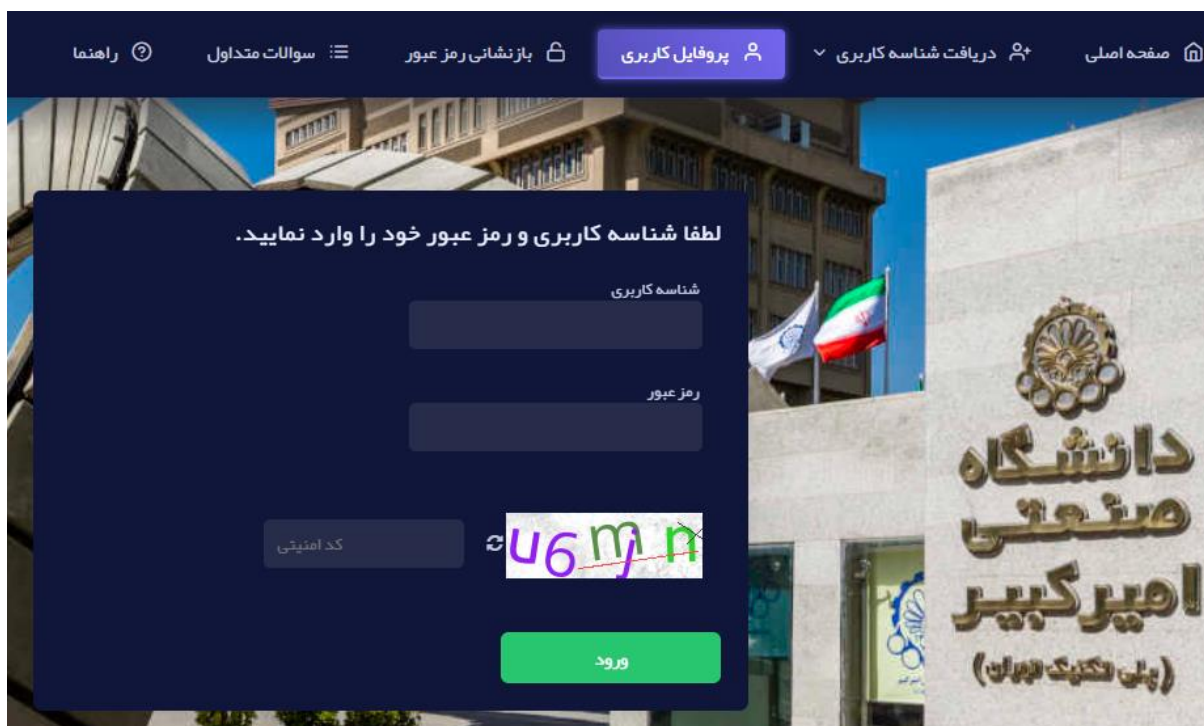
صفحه اصلی
دریافت شناسه کاربری
پروفایل کاربری
بازنشانی رمز عبور
سوالات متداول
راهنما

لطفا شناسه کاربری و رمز عبور خود را وارد نمایید.

شناسه کاربری

رمز عبور

u6mjn

کد امنیتی

ورود

دانشگاه صنعتی امیرکبیر
(پلی تکنیک تهران)